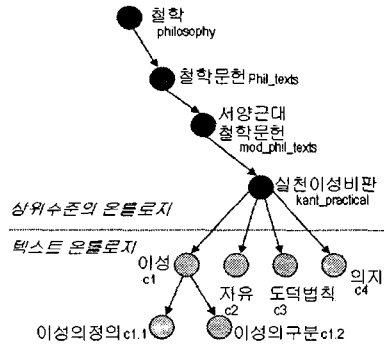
철학
philosophy

철학문헌 Phil_texts

서양근대
철학문헌
mod_phil_texts

상위수준의 온톨로지

실천이성비판
kant_practical

텍스트 온톨로지

이성
c1

자유
c2

도덕법칙
c3

의지
c4

이성의정의c1.1

이성의구분c1.2